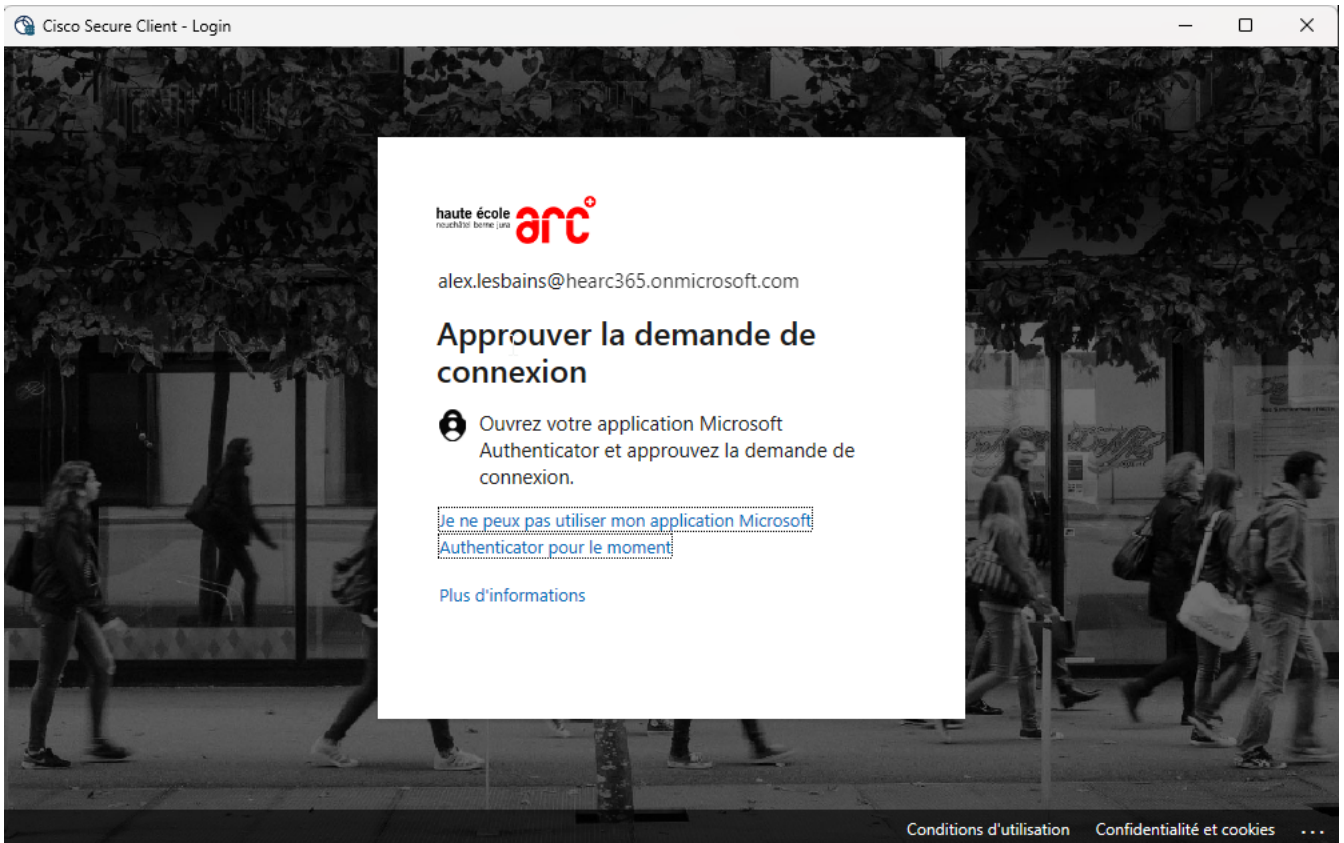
Cisco Secure Client - Login

haute école neuchâtel berne jura arc

alex.lesbains@hearc365.onmicrosoft.com

Approuver la demande de connexion

Ouvrez votre application Microsoft Authenticator et approuvez la demande de connexion.

Je ne peux pas utiliser mon application Microsoft Authenticator pour le moment

Plus d'informations

Conditions d'utilisation Confidentialité et cookies ...